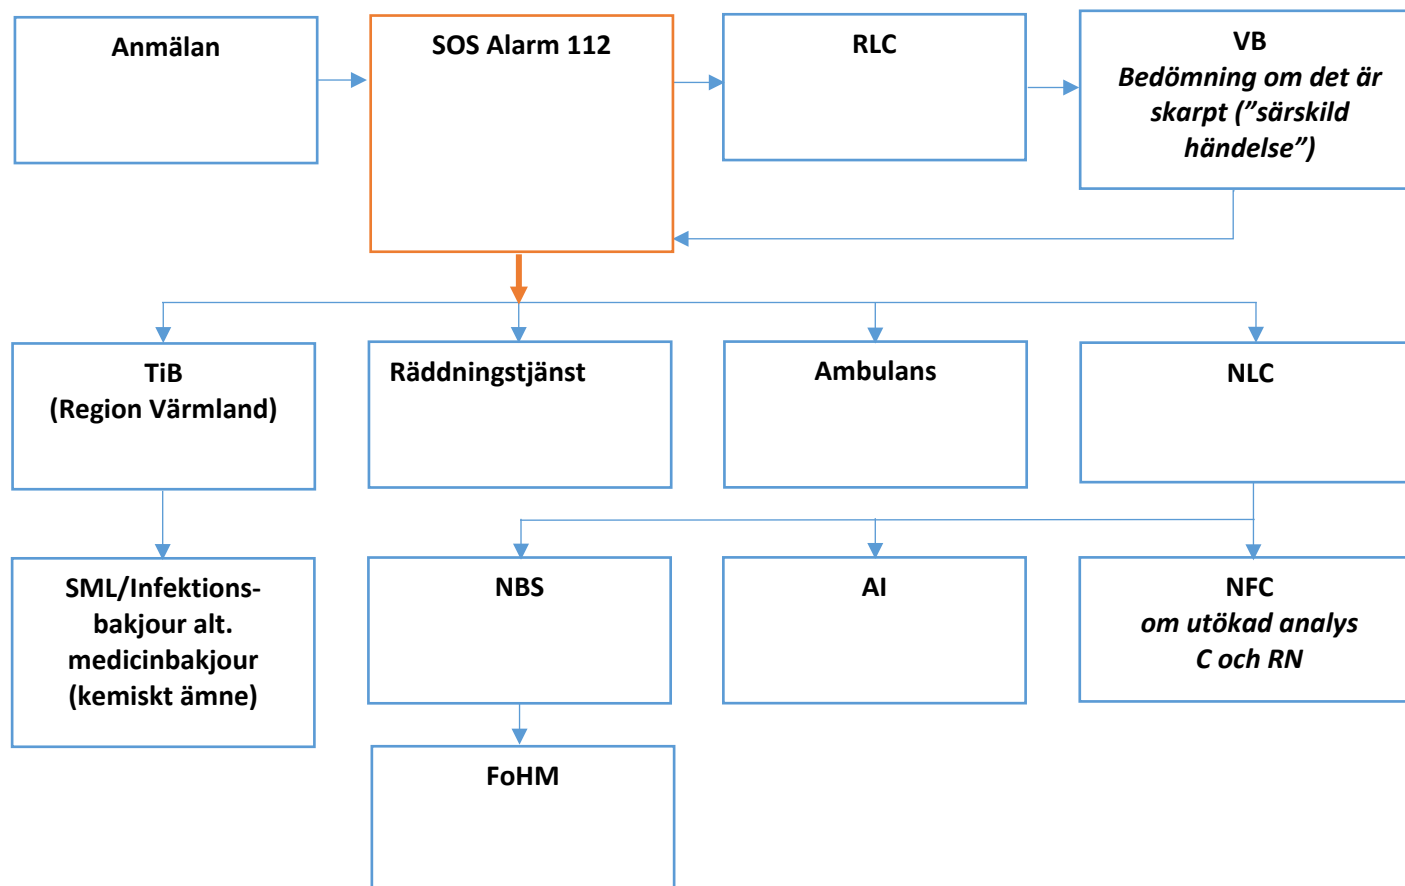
Anmälan

SOS Alarm 112

RLC

VB
Bedömning om det är skarpt (”särskild händelse”)

TiB
(Region Värmland)

Räddningstjänst

Ambulans

NLC

SML/Infektions-bakjour alt. medicinbakjour (kemiskt ämne)

NBS

AI

NFC
om utökad analys
C och RN

FoHM